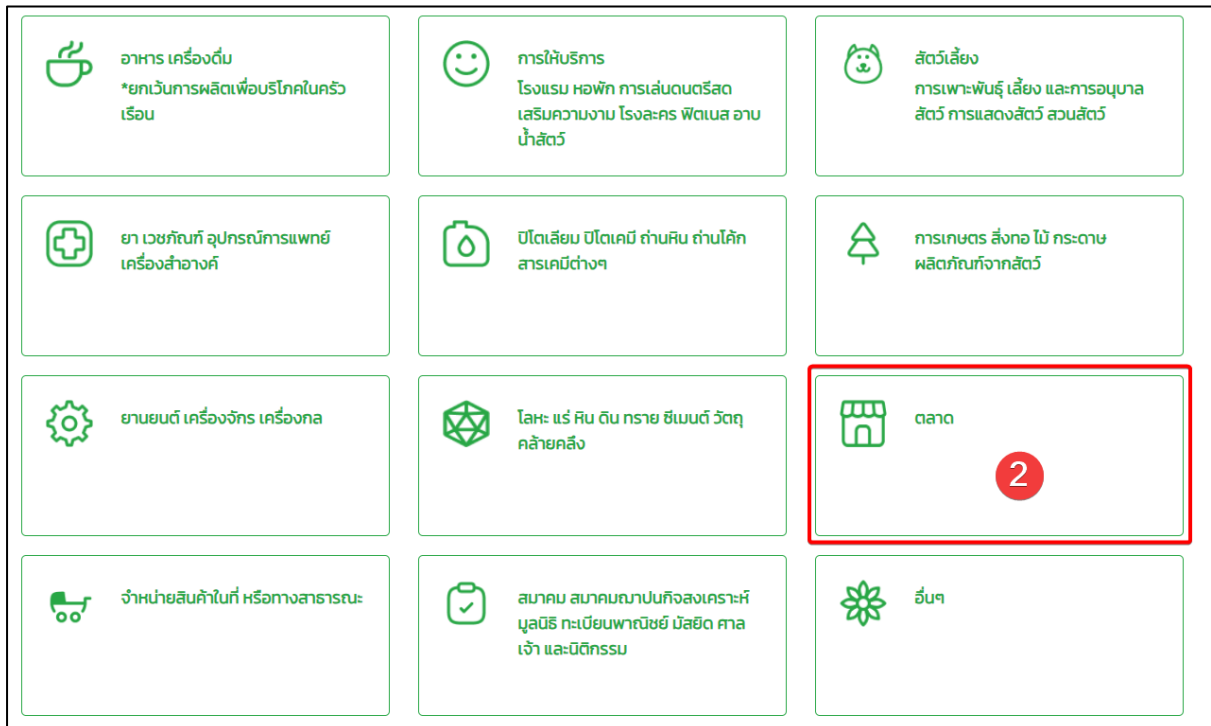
อาหาร เครื่องดื่ม
*ยกเว้นการผลิตเพื่อบริโภคในครัวเรือน

การให้บริการ
โรงแรม หอพัก การเล่นดนตรีสด เสริมความงาม โรงละคร ฟิตเนส อาบน้ำสัตว์

สัตว์เลี้ยง
การเพาะพันธุ์ เลี้ยง และการอนุบาลสัตว์ การแสดงสัตว์ สวนสัตว์

ยา เวชภัณฑ์ อุปกรณ์การแพทย์ เครื่องสำอางค์

ปิโตเลียม ปิโตเคมี ถ่านหิน ถ่านโค้ก สารเคมีต่างๆ

การเกษตร สิ่งทอ ไม้ กระดาษ ผลิตภัณฑ์จากสัตว์

ยานยนต์ เครื่องจักร เครื่องกล

โลหะ แร่ หิน ดิน ทราย ซีเมนต์ วัตถุคล้ายคลึง

ตลาด

2

จำหน่ายสินค้าในที่ หรือทางสาธารณะ

สมาคม สมาคมฌาปนกิจสงเคราะห์ มูลนิธิ ทะเบียนพาณิชย์ มัสยิด ศาลเจ้า และนิติกรรม

อื่นๆ